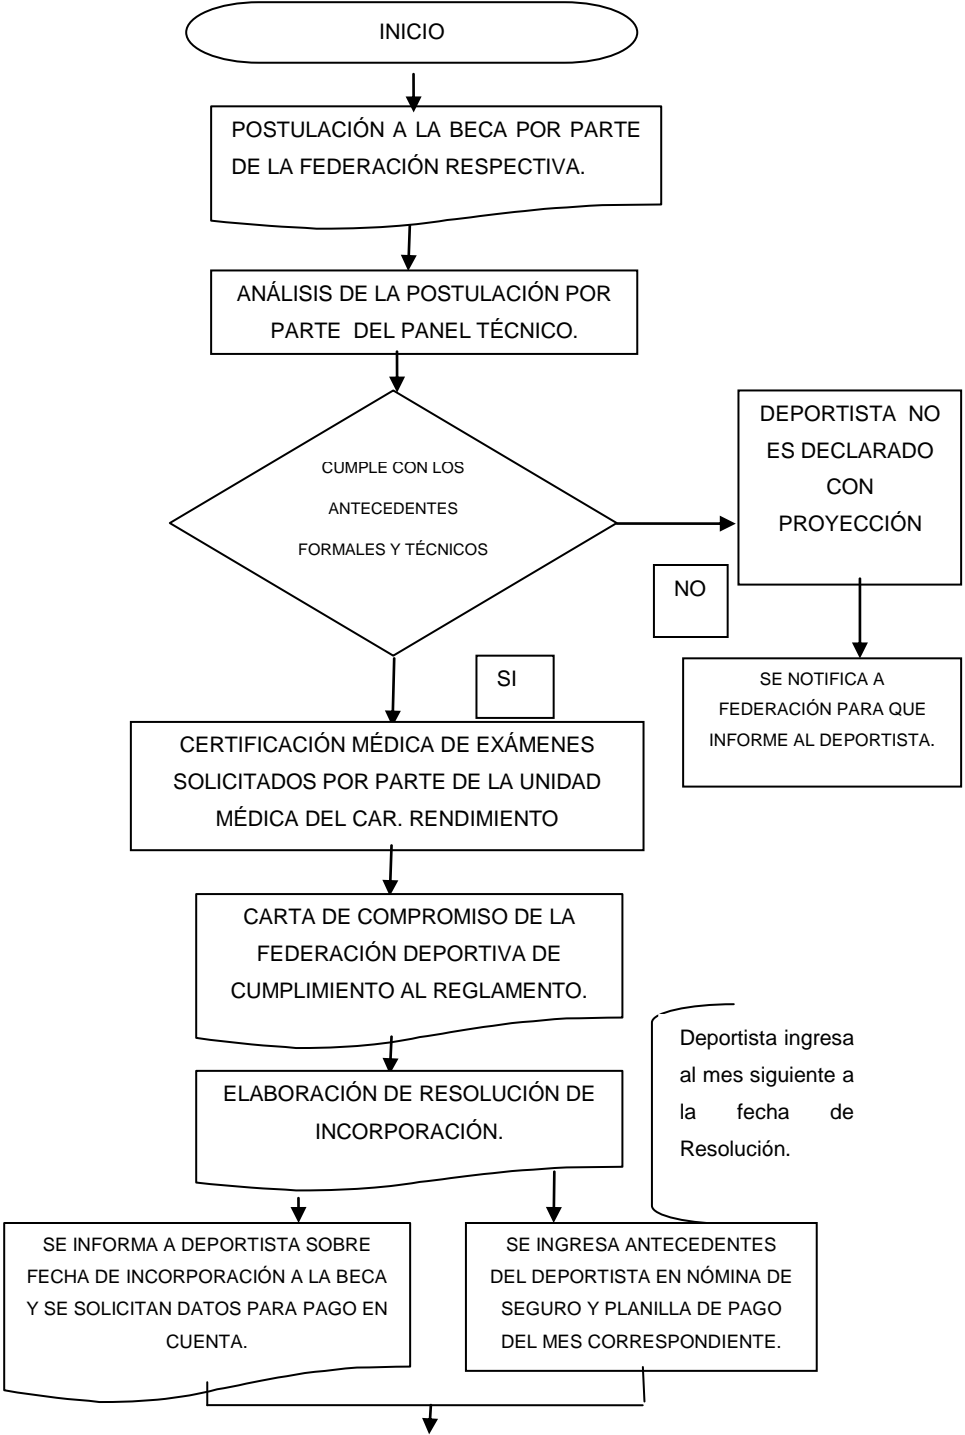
INICIO

POSTULACIÓN A LA BECA POR PARTE DE LA FEDERACIÓN RESPECTIVA.

ANÁLISIS DE LA POSTULACIÓN POR PARTE DEL PANEL TÉCNICO.

CUMPLE CON LOS ANTECEDENTES FORMALES Y TÉCNICOS

DEPORTISTA NO ES DECLARADO CON PROYECCIÓN

NO

SE NOTIFICA A FEDERACIÓN PARA QUE INFORME AL DEPORTISTA.

SI

CERTIFICACIÓN MÉDICA DE EXÁMENES SOLICITADOS POR PARTE DE LA UNIDAD MÉDICA DEL CAR. RENDIMIENTO

CARTA DE COMPROMISO DE LA FEDERACIÓN DEPORTIVA DE CUMPLIMIENTO AL REGLAMENTO.

Deportista ingresa al mes siguiente a la fecha de Resolución.

ELABORACIÓN DE RESOLUCIÓN DE INCORPORACIÓN.

SE INFORMA A DEPORTISTA SOBRE FECHA DE INCORPORACIÓN A LA BECA Y SE SOLICITAN DATOS PARA PAGO EN CUENTA.

SE INGRESA ANTECEDENTES DEL DEPORTISTA EN NÓMINA DE SEGURO Y PLANILLA DE PAGO DEL MES CORRESPONDIENTE.